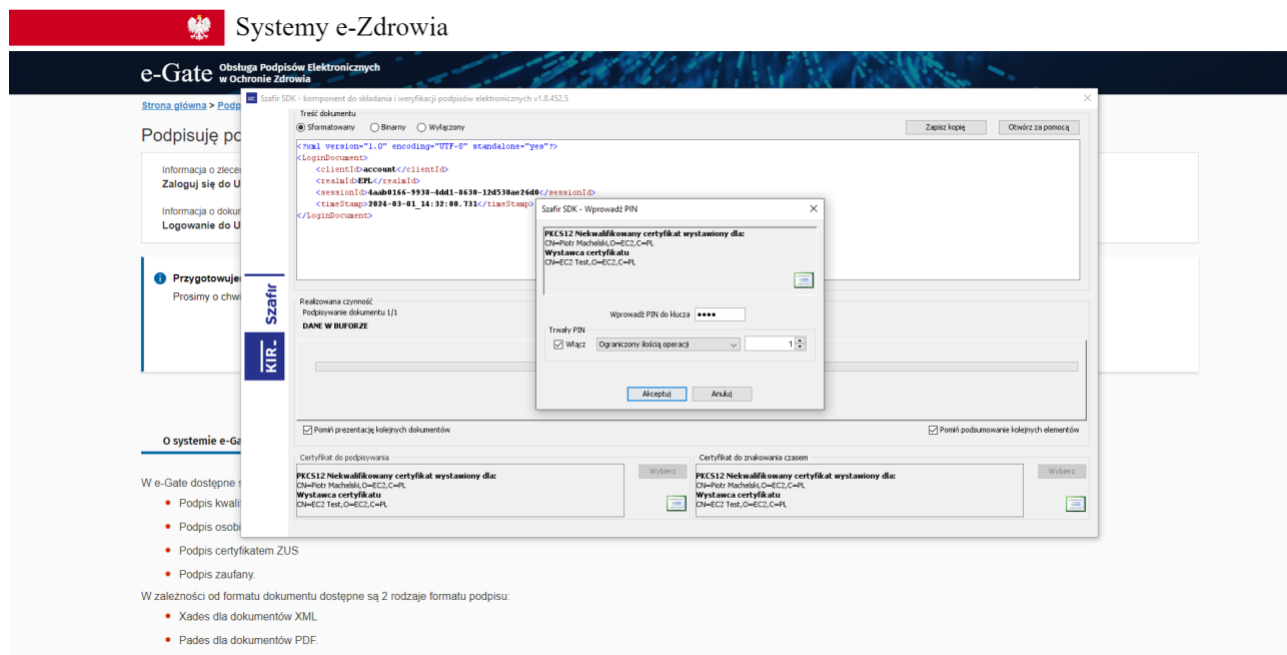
Systemy e-Zdrowia

e-Gate Obsługa Podpisów Elektronicznych w Ochronie Zdrowia

Strona główna > Podp

Podpisuję po

Informacja o zlecen
Zaloguj się do U

Informacja o dokum
Logowanie do U

Przygotowuje
Prosimy o chwi

O systemie e-Ga

W e-Gate dostępne s
• Podpis kwali
• Podpis osobi
• Podpis certyfikatem ZUS
• Podpis zaufany.

W zależności od formatu dokumentu dostępne są 2 rodzaje formatu podpisu:
• Xades dla dokumentów XML
• Pades dla dokumentów PDF.

Szafir SDK - komponent do składania i weryfikacji podpisów elektronicznych v1.8.452.5

Treść dokumentu
Sformatowany Binarny Wyłączony
Zapisz kopię Otwórz za pomocą

<?xml version="1.0" encoding="UTF-8" standalone="yes"?>
<LoginDocument>
<clientId>account</clientId>
<realmId>EPL</realmId>
<sessionId>4aab0166-9938-4dd1-8630-12d530ae26d0</sessionId>
<timeStamp>2024-03-01_14:32:00.731</timeStamp>
</LoginDocument>

Szafir
KIR.

Realizowana czynność
Podpisywanie dokumentu 1/1
DANE W BUFORZE

Pomiń prezentację kolejnych dokumentów
Pomiń podsumowanie kolejnych elementów

Certyfikat do podpisywania
PKCS12 Niekwalifikowany certyfikat wystawiony dla:
CN=Piotr Machelski,O=EC2,C=PL
Wystawca certyfikatu
CN=EC2 Test,O=EC2,C=PL
Wybierz

Certyfikat do znakowania czasem
PKCS12 Niekwalifikowany certyfikat wystawiony dla:
CN=Piotr Machelski,O=EC2,C=PL
Wystawca certyfikatu
CN=EC2 Test,O=EC2,C=PL
Wybierz

Szafir SDK - Wprowadź PIN
PKCS12 Niekwalifikowany certyfikat wystawiony dla:
CN=Piotr Machelski,O=EC2,C=PL
Wystawca certyfikatu
CN=EC2 Test,O=EC2,C=PL

Wprowadź PIN do klucza ••••
Trwały PIN
Włącz Ograniczony ilością operacji 1
Akceptuj Anuluj